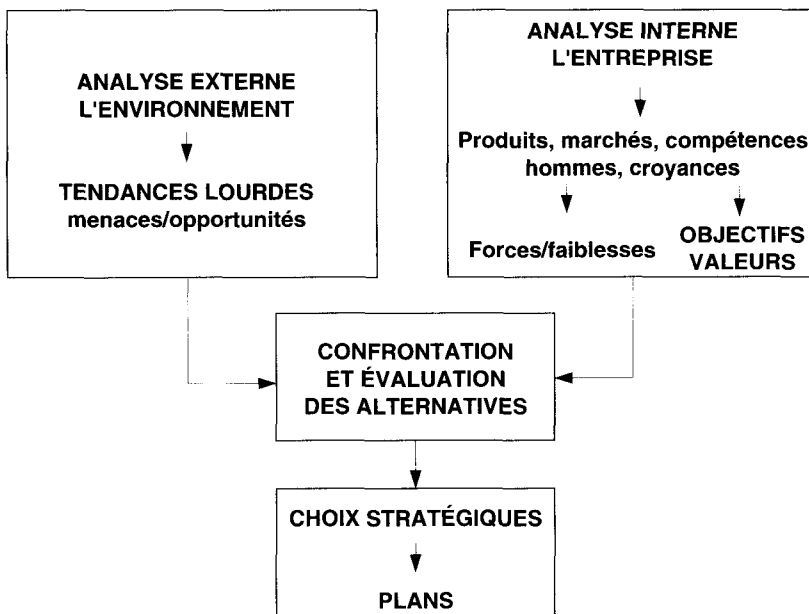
ANALYSE EXTERNE
L'ENVIRONNEMENT

TENDANCES LOURDES
menaces/opportunités

ANALYSE INTERNE
L'ENTREPRISE

Produits, marchés, compétences
hommes, croyances

Forces/faiblesses

OBJECTIFS
VALEURS

CONFRONTATION
ET ÉVALUATION
DES ALTERNATIVES

CHOIX STRATÉGIQUES

PLANS